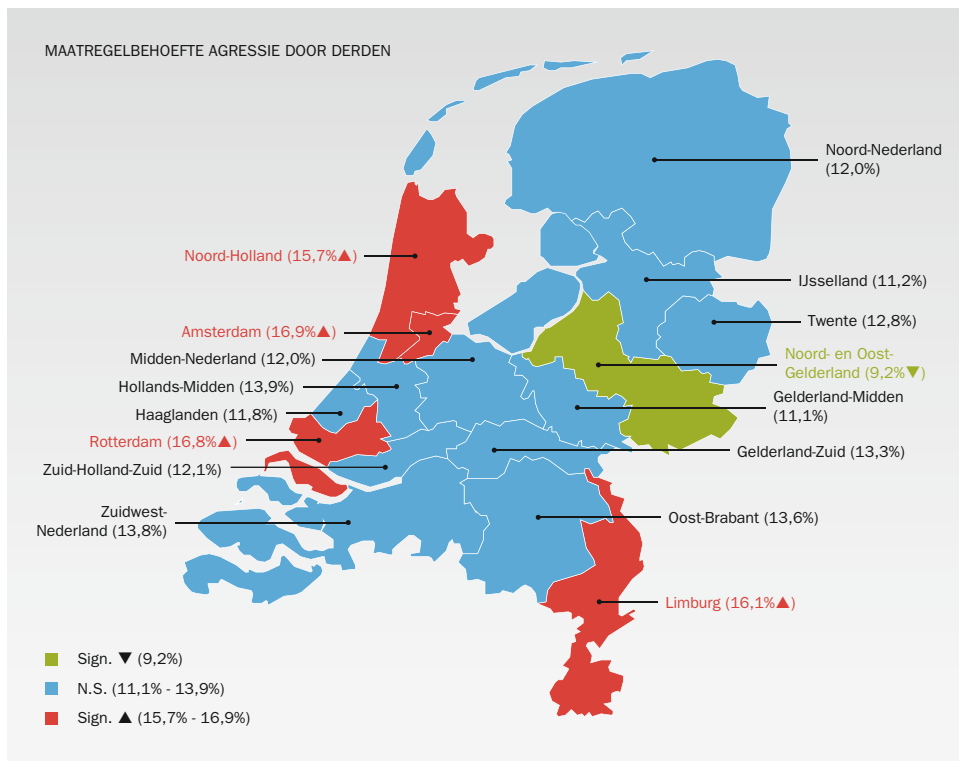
MAATREGELBEHOEFTE AGRESSIE DOOR DERDEN

Noord-Nederland (12,0%)

Noord-Holland (15,7%▲)

IJsselland (11,2%)

Amsterdam (16,9%▲)

Twente (12,8%)

Midden-Nederland (12,0%)

Noord- en Oost-Gelderland (9,2%▼)

Hollands-Midden (13,9%)

Haaglanden (11,8%)

Gelderland-Midden (11,1%)

Rotterdam (16,8%▲)

Gelderland-Zuid (13,3%)

Zuid-Holland-Zuid (12,1%)

Zuidwest-Nederland (13,8%)

Oost-Brabant (13,6%)

Limburg (16,1%▲)

Sign. ▼ (9,2%)

N.S. (11,1% - 13,9%)

Sign. ▲ (15,7% - 16,9%)